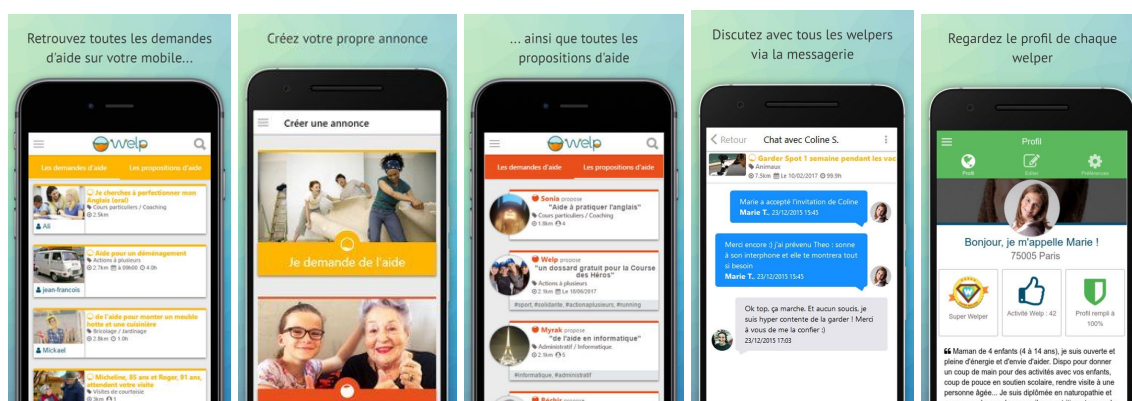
Retrouvez toutes les demandes d'aide sur votre mobile...

welp

Les demandes d'aide | Les propositions d'aide

Je cherche à perfectionner mon Anglais (oral)
Cours particuliers / Coaching
2.5km
Ali

Aide pour un déménagement
Actions à plusieurs
2.7km Le 09h00 4.0h
jean-francois

de l'aide pour monter un meuble hotte et une cuisinière
Bricolage / Jardinage
2.8km 1.0h
Mickael

Micheline, 85 ans et Roger, 91 ans, attendent votre visite
Visites de courtoisie

Créez votre propre annonce

Créer une annonce

Je demande de l'aide

... ainsi que toutes les propositions d'aide

welp

Les demandes d'aide | Les propositions d'aide

Sonia propose
"Aide à pratiquer l'anglais"
Cours particuliers / Coaching
1.9km 4

Welp propose
"un dossard gratuit pour la Course des Héros"
Actions à plusieurs
2.1km Le 19/06/2017
#sport, #solidarite, #actionaplusieurs, #running

Myrak propose
"de l'aide en informatique"
Administratif / Informatique
2.1km 5
#informatique, #administratif

Discutez avec tous les welpers via la messagerie

Retour | Chat avec Coline S.

Garder Spot 1 semaine pendant les vac
Animaux
7.5km Le 10/02/2017 99.9h

Marie a accepté l'invitation de Coline
Marie T. 23/12/2015 15:45

Merci encore :) j'ai prévenu Theo : sonne à son interphone et elle te montrera tout si besoin
Marie T. 23/12/2015 15:45

Ok top, ça marche. Et aucun soucis, je suis hyper contente de la garder ! Merci à vous de me la confier :)
23/12/2015 17:03

Regardez le profil de chaque welper

Profil
Profil | Editer | Préférences

Bonjour, je m'appelle Marie !
75005 Paris

Super Welper | Activité Welp : 42 | Profil rempli à 100%

Maman de 4 enfants (4 à 14 ans), je suis ouverte et pleine d'énergie et d'envie d'aider. Dispo pour donner un coup de main pour des activités avec vos enfants, coup de pouce en soutien scolaire, rendre visite à une personne âgée... Je suis diplômée en naturopathie et